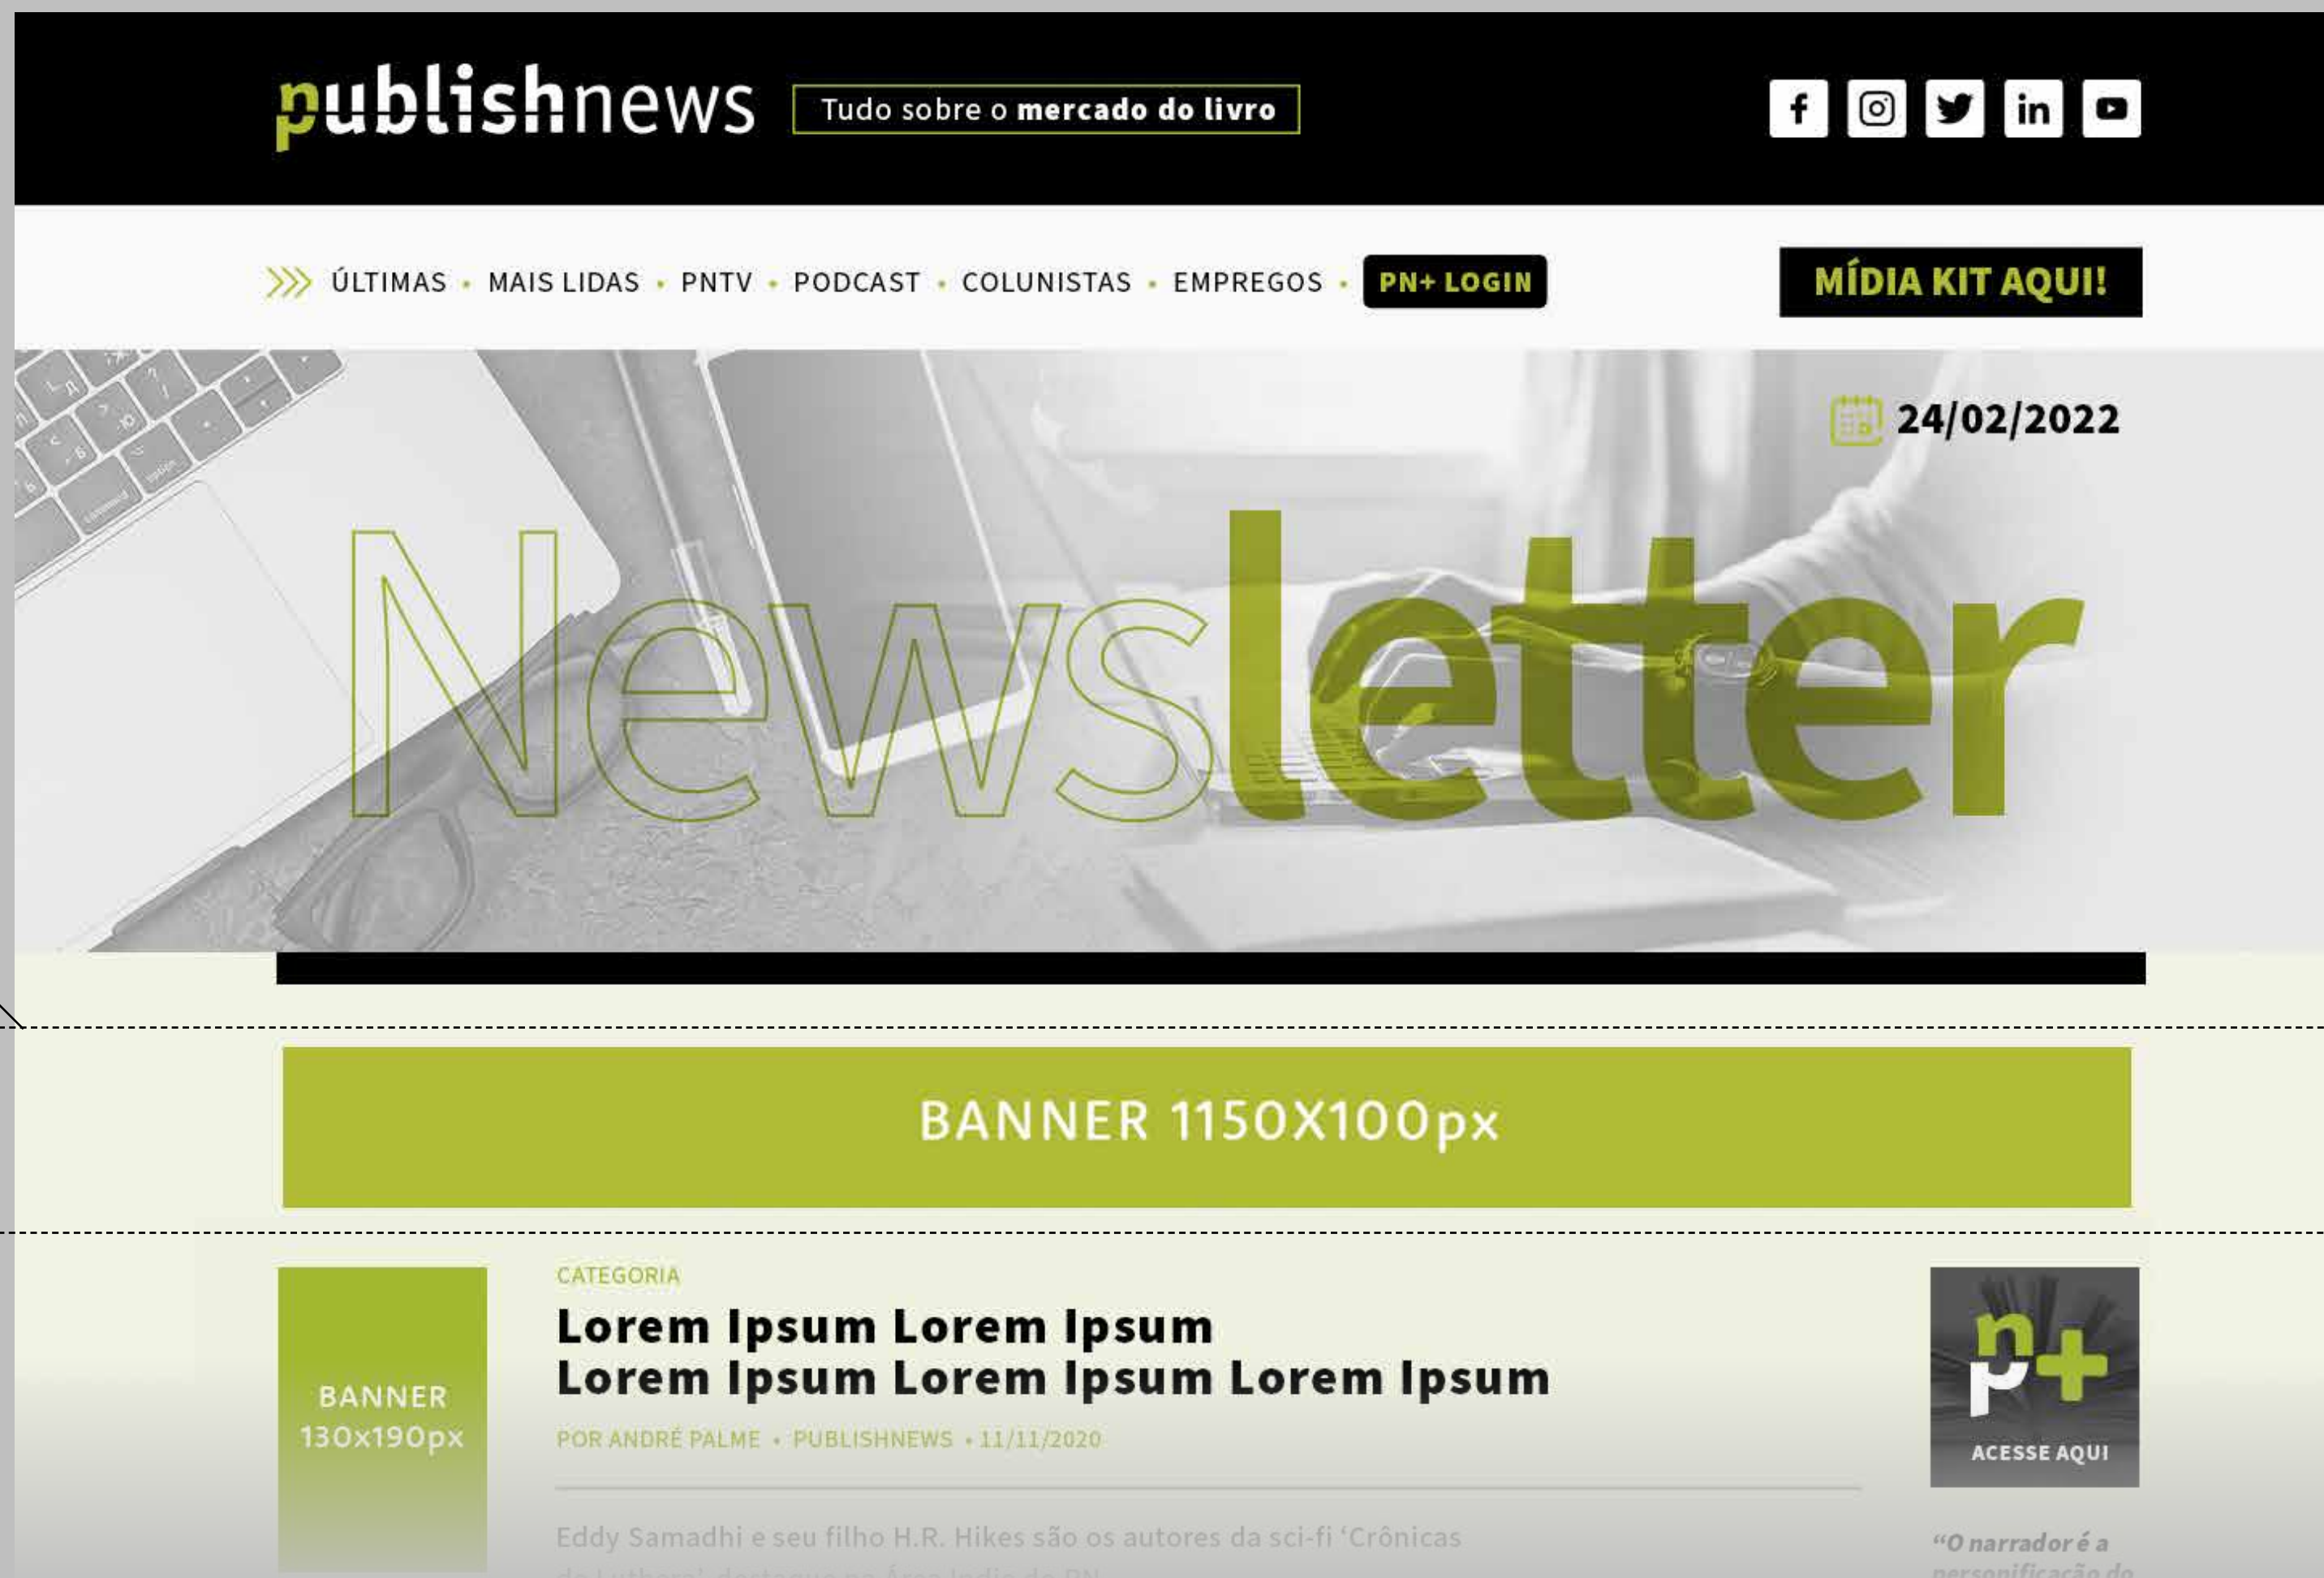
publishnews Tudo sobre o **mercado do livro**

ÚLTIMAS • MAIS LIDAS • PNTV • PODCAST • COLUNISTAS • EMPREGOS • PN+ LOGIN

MÍDIA KIT AQUI!

24/02/2022

Newsletter

BANNER 1150X100px

BANNER 130x190px

CATEGORIA

Lorem Ipsum Lorem Ipsum
Lorem Ipsum Lorem Ipsum Lorem Ipsum

POR ANDRÉ PALME • PUBLISHNEWS • 11/11/2020

Eddy Samadhi e seu filho H.R. Hikes são os autores da sci-fi 'Crônicas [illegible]

p+

ACESSE AQUI

"O narrador é a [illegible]